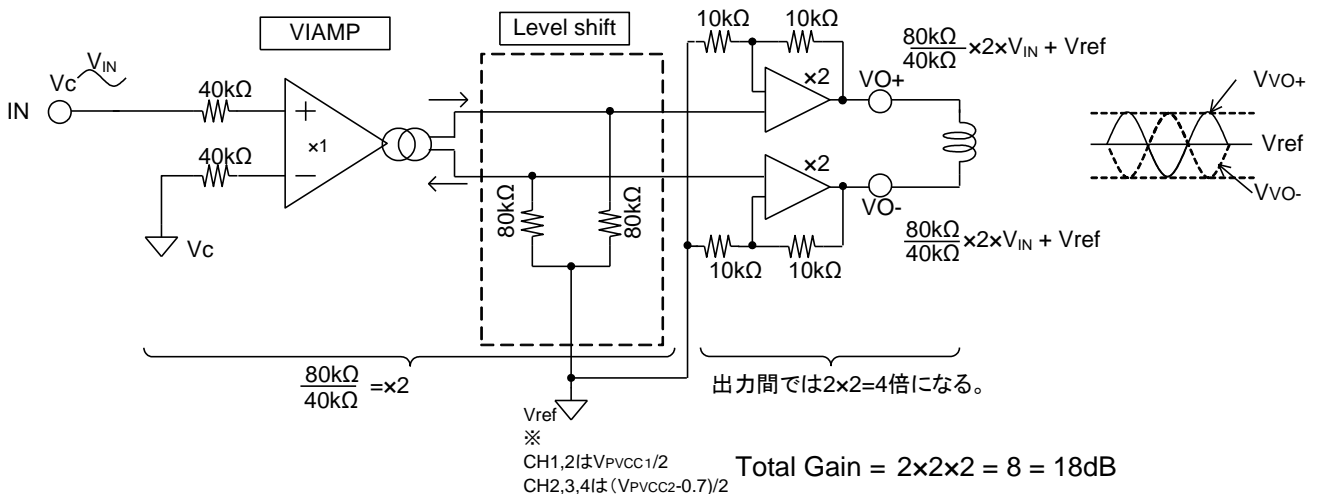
VIAMP

Level shift

$V_c$ $V_{IN}$

IN

40kΩ

40kΩ

+

×1

−

Vc

80kΩ

80kΩ

10kΩ

10kΩ

×2

VO+

×2

VO-

10kΩ

10kΩ

$\frac{80k\Omega}{40k\Omega}$×2×$V_{IN}$ + Vref

$\frac{80k\Omega}{40k\Omega}$×2×$V_{IN}$ + Vref

VVO+

Vref

VVO-

$\frac{80k\Omega}{40k\Omega}$ =×2

出力間では2×2=4倍になる。

Vref

※

CH1,2はVPVCC1/2

CH2,3,4は（VPVCC2-0.7)/2

Total Gain = 2×2×2 = 8 = 18dB